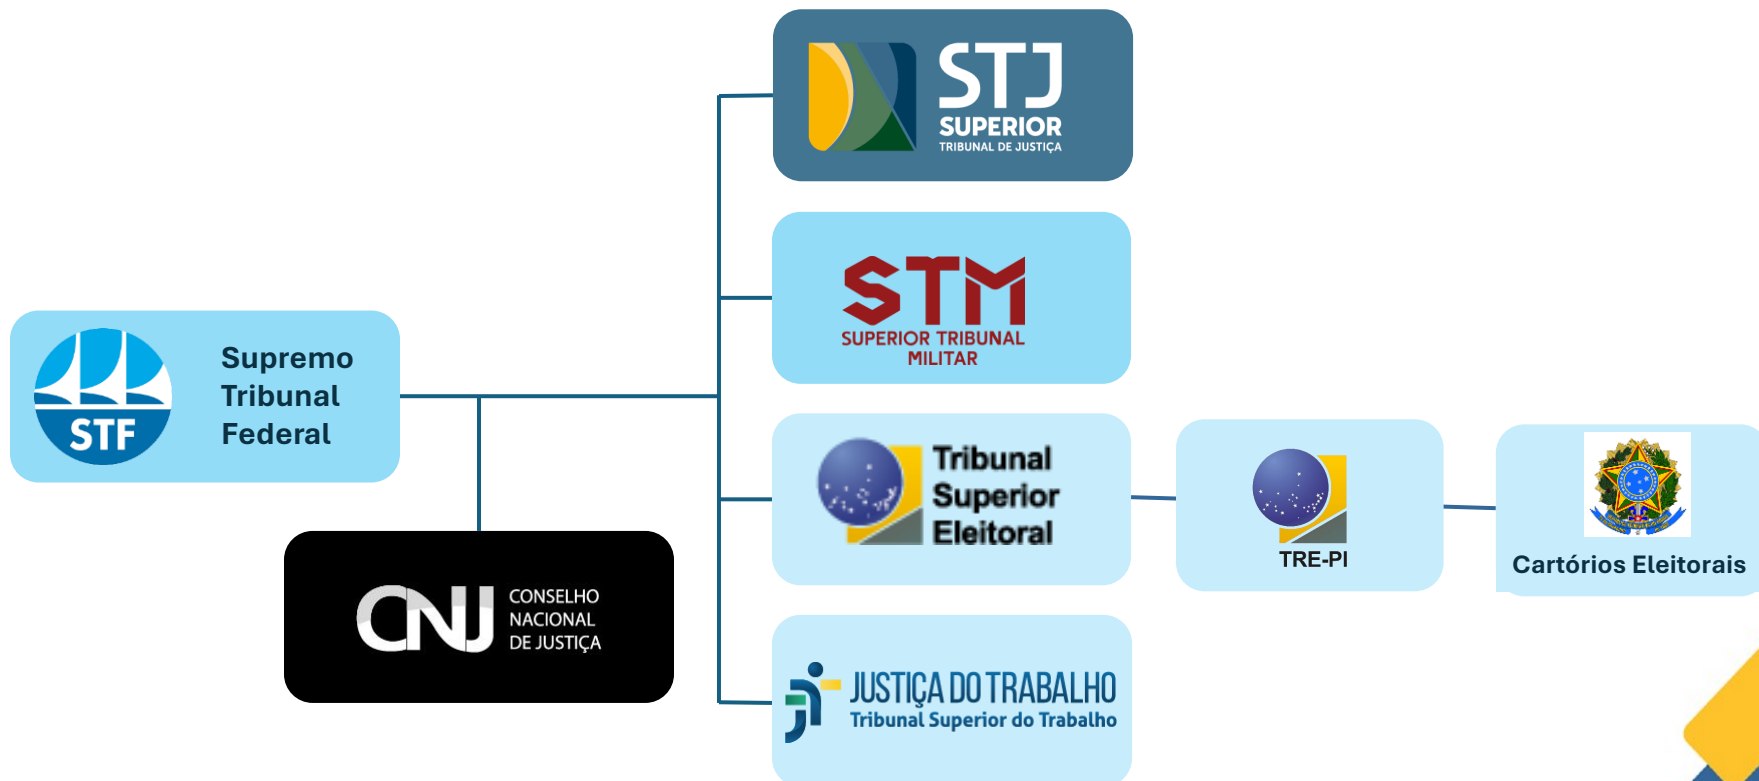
STF
Supremo Tribunal Federal

CNJ
CONSELHO NACIONAL DE JUSTIÇA

STJ
SUPERIOR
TRIBUNAL DE JUSTIÇA

STM
SUPERIOR TRIBUNAL MILITAR

Tribunal Superior Eleitoral

TRE-PI

Cartórios Eleitorais

JUSTIÇA DO TRABALHO
Tribunal Superior do Trabalho